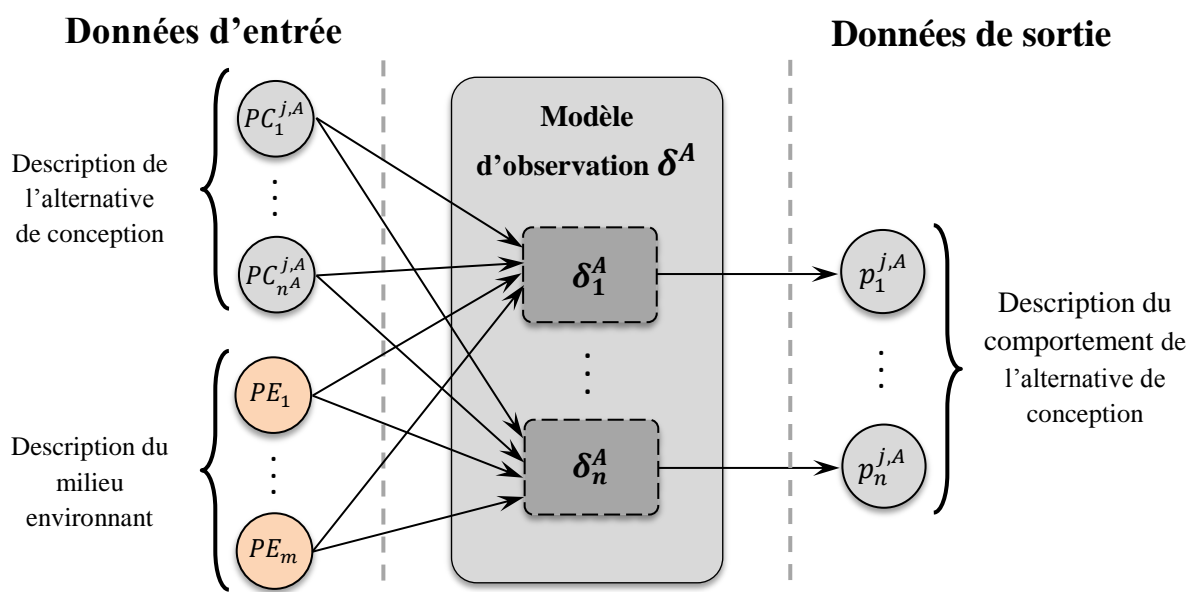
Données d'entrée

Données de sortie

Description de l'alternative de conception

$PC_1^{j,A}$

⋮

$PC_{n^A}^{j,A}$

Description du milieu environnant

$PE_1$

⋮

$PE_m$

Modèle d'observation $\delta^A$

$\delta_1^A$

⋮

$\delta_n^A$

$p_1^{j,A}$

⋮

$p_n^{j,A}$

Description du comportement de l'alternative de conception